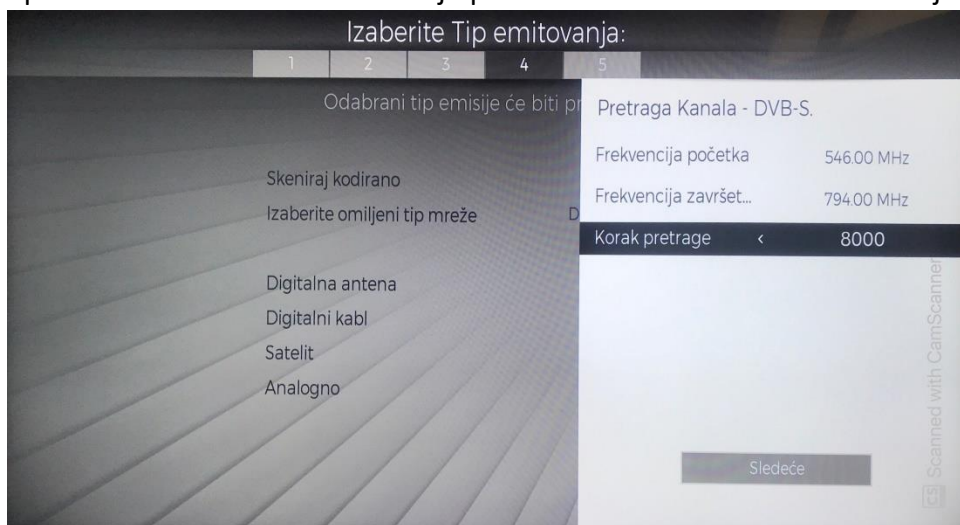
Izaberite Tip emitovanja:
1 2 3 4 5

Odabrani tip emisije će biti pr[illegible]

Skeniraj kodirano
Izaberite omiljeni tip mreže D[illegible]

Digitalna antena
Digitalni kabl
Satelit
Analogno

Pretraga Kanala - DVB-S.

Frekvencija početka 546.00 MHz
Frekvencija završet... 794.00 MHz
Korak pretrage < 8000

Sledeće

Scanned with CamScanner